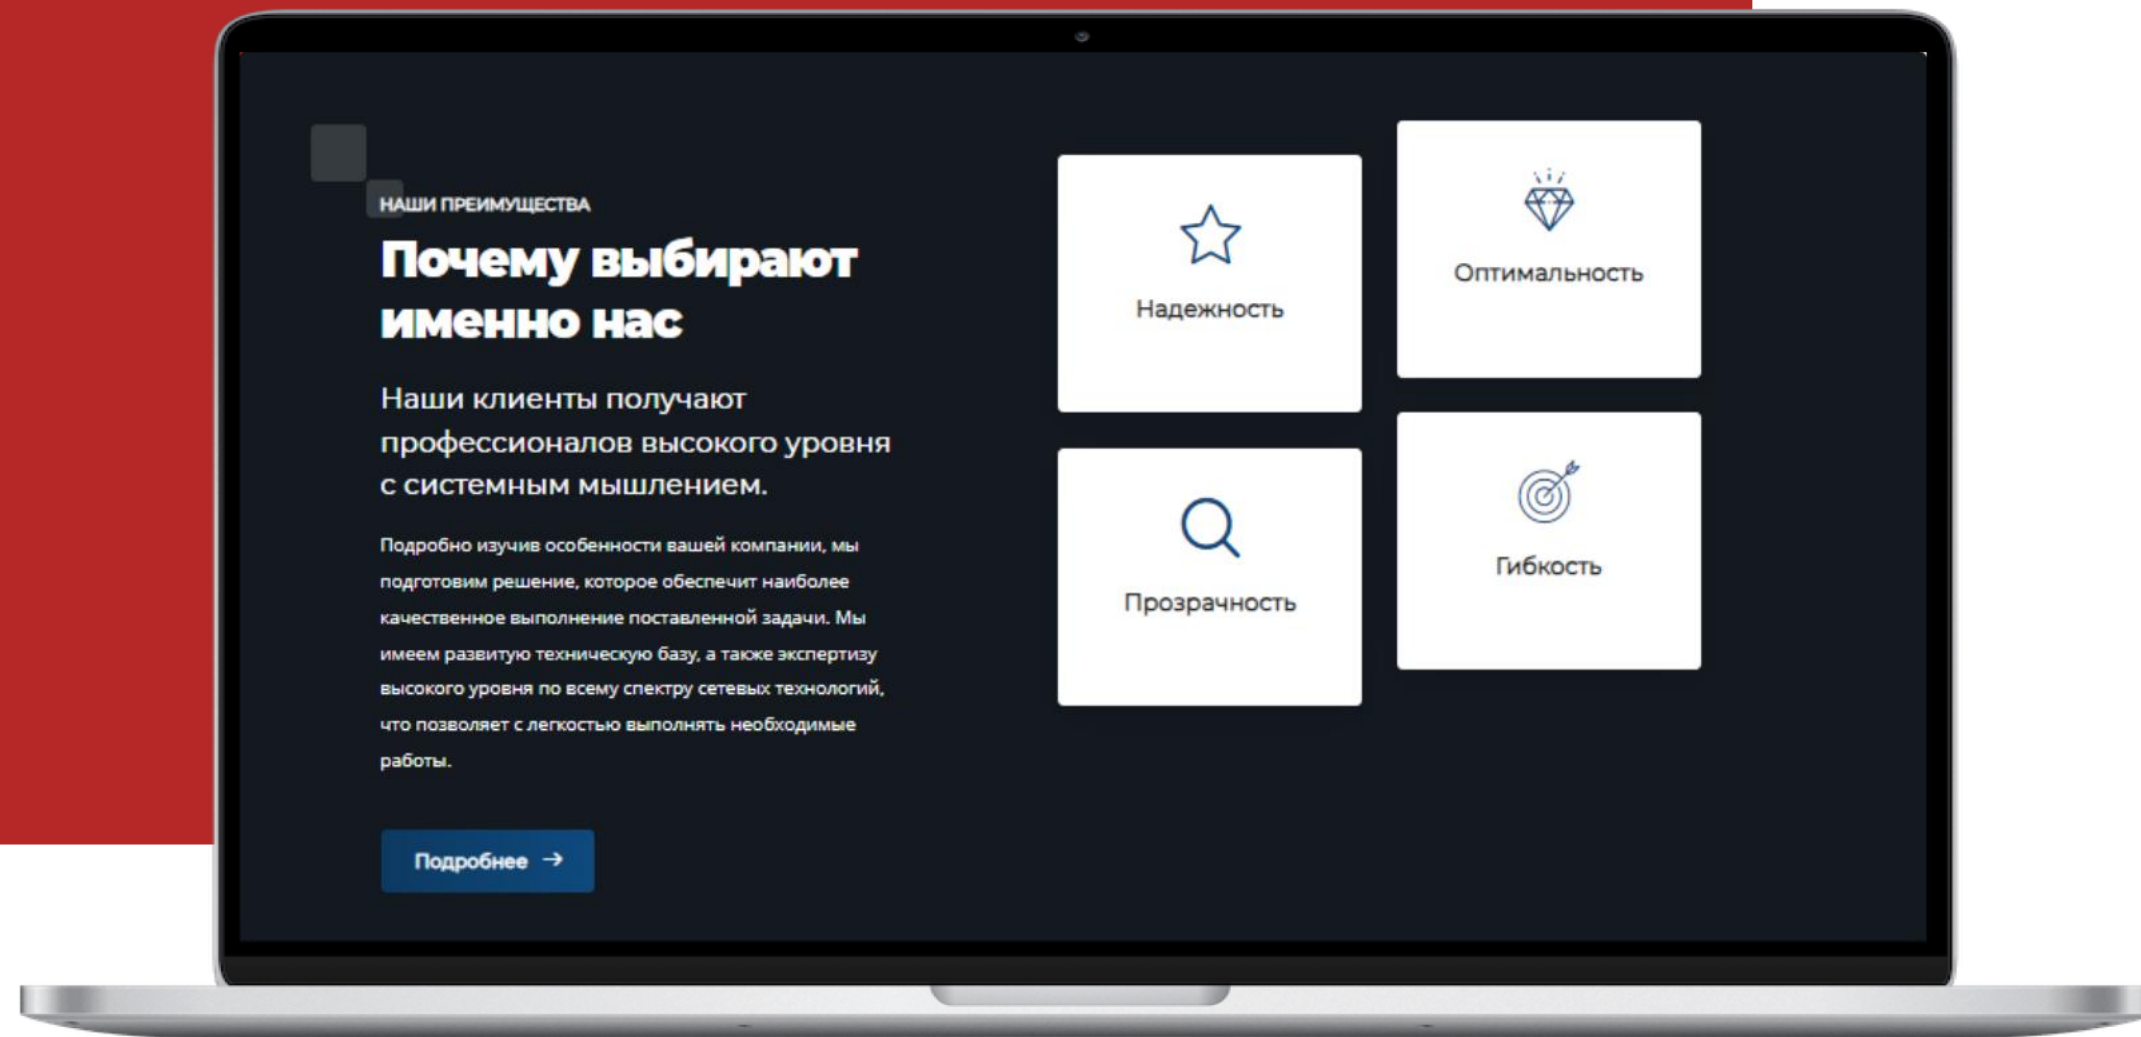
НАШИ ПРЕИМУЩЕСТВА

Почему выбирают именно нас

Наши клиенты получают профессионалов высокого уровня с системным мышлением.

Подробно изучив особенности вашей компании, мы подготовим решение, которое обеспечит наиболее качественное выполнение поставленной задачи. Мы имеем развитую техническую базу, а также экспертизу высокого уровня по всему спектру сетевых технологий, что позволяет с легкостью выполнять необходимые работы.

Подробнее

Надежность

Оптимальность

Прозрачность

Гибкость